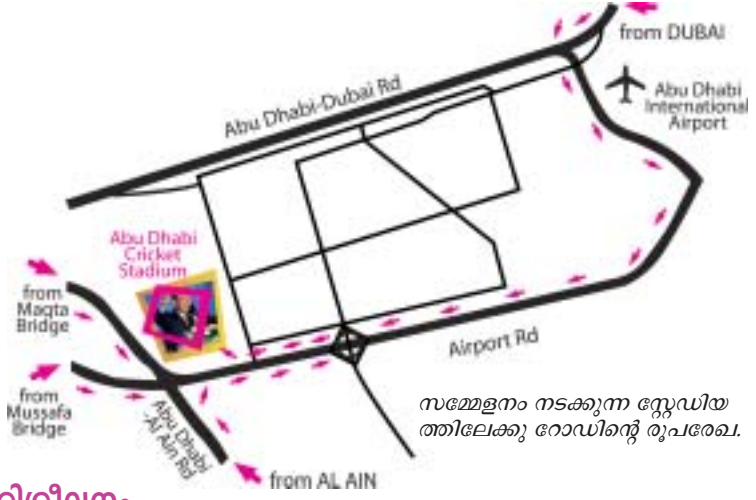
from DUBAI

Abu Dhabi-Dubai Rd

Abu Dhabi International Airport

Abu Dhabi Cricket Stadium

from Maqta Bridge

Airport Rd

from Mussafa Bridge

Abu Dhabi Al Ain Rd

സമ്മേളനം നടക്കുന്ന സ്റ്റേഡിയത്തിലേക്കു റോഡിന്റെ രൂപരേഖ.

from AL AIN

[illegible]